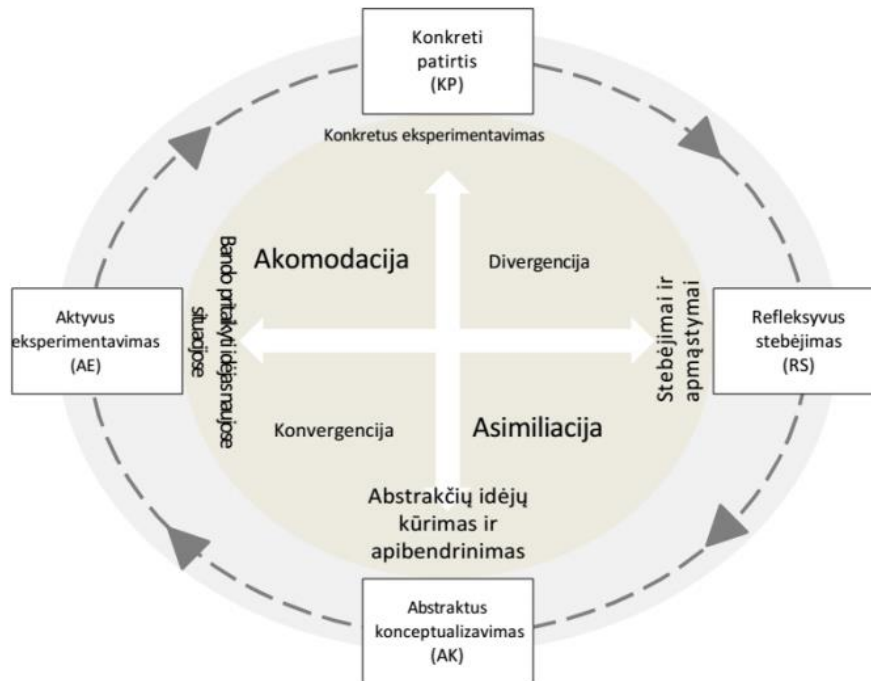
Konkreti patirtis (KP)

Konkretus eksperimentavimas

Aktyvus eksperimentavimas (AE)

Bando pritaikyti idėjas naujose situacijose

Akomodacija

Divergencija

Stebėjimai ir apmąstymai

Refleksyvus stebėjimas (RS)

Konvergencija

Asimiliacija

Abstrakčių idėjų kūrimas ir apibendrinimas

Abstraktus konceptualizavimas (AK)